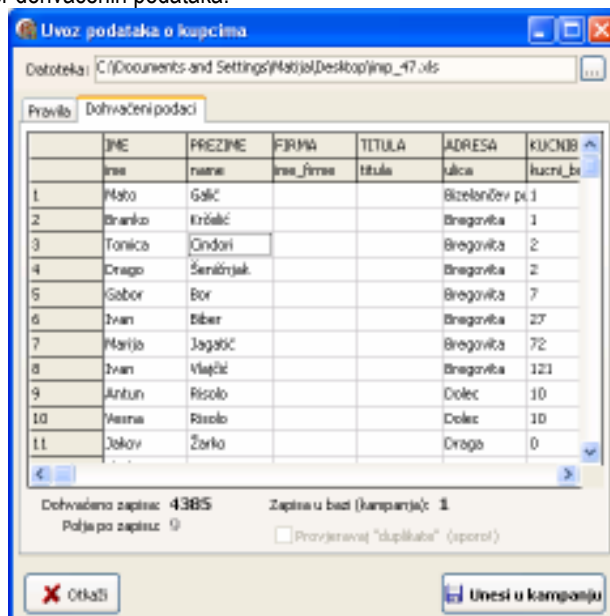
r dohvaćenih podataka.

Uvoz podataka o kupcima

Datoteka: C:\Documents and Settings\Matija\Desktop\imp_47.xls ...

Pravila | Dohvaćeni podaci

| | IME | PREZIME | FIRMA | TITULA | ADRESA | KUCNB |
|---|---|---|---|---|---|---|
| | ime | name | ime_firme | titula | ulica | kucni_b |
| 1 | Mato | Galić | | | Bizelančev p | 1 |
| 2 | Branko | Kršelić | | | Bregovita | 1 |
| 3 | Tonica | Cindori | | | Bregovita | 2 |
| 4 | Drago | Šemiknjak | | | Bregovita | 2 |
| 5 | Gabor | Bor | | | Bregovita | 7 |
| 6 | Ivan | Biber | | | Bregovita | 27 |
| 7 | Marija | Jagatić | | | Bregovita | 72 |
| 8 | Ivan | Vlajčić | | | Bregovita | 121 |
| 9 | Antun | Risolo | | | Dolec | 10 |
| 10 | Vesna | Risolo | | | Dolec | 10 |
| 11 | Jakov | Žarko | | | Draga | 0 |

Dohvaćeno zapisa: 4385
Polja po zapisu: 9
Zapisa u bazi (kampanja): 1
Provjeravaj "duplikate" (sporo!)

Otkaži
Unesi u kampanju